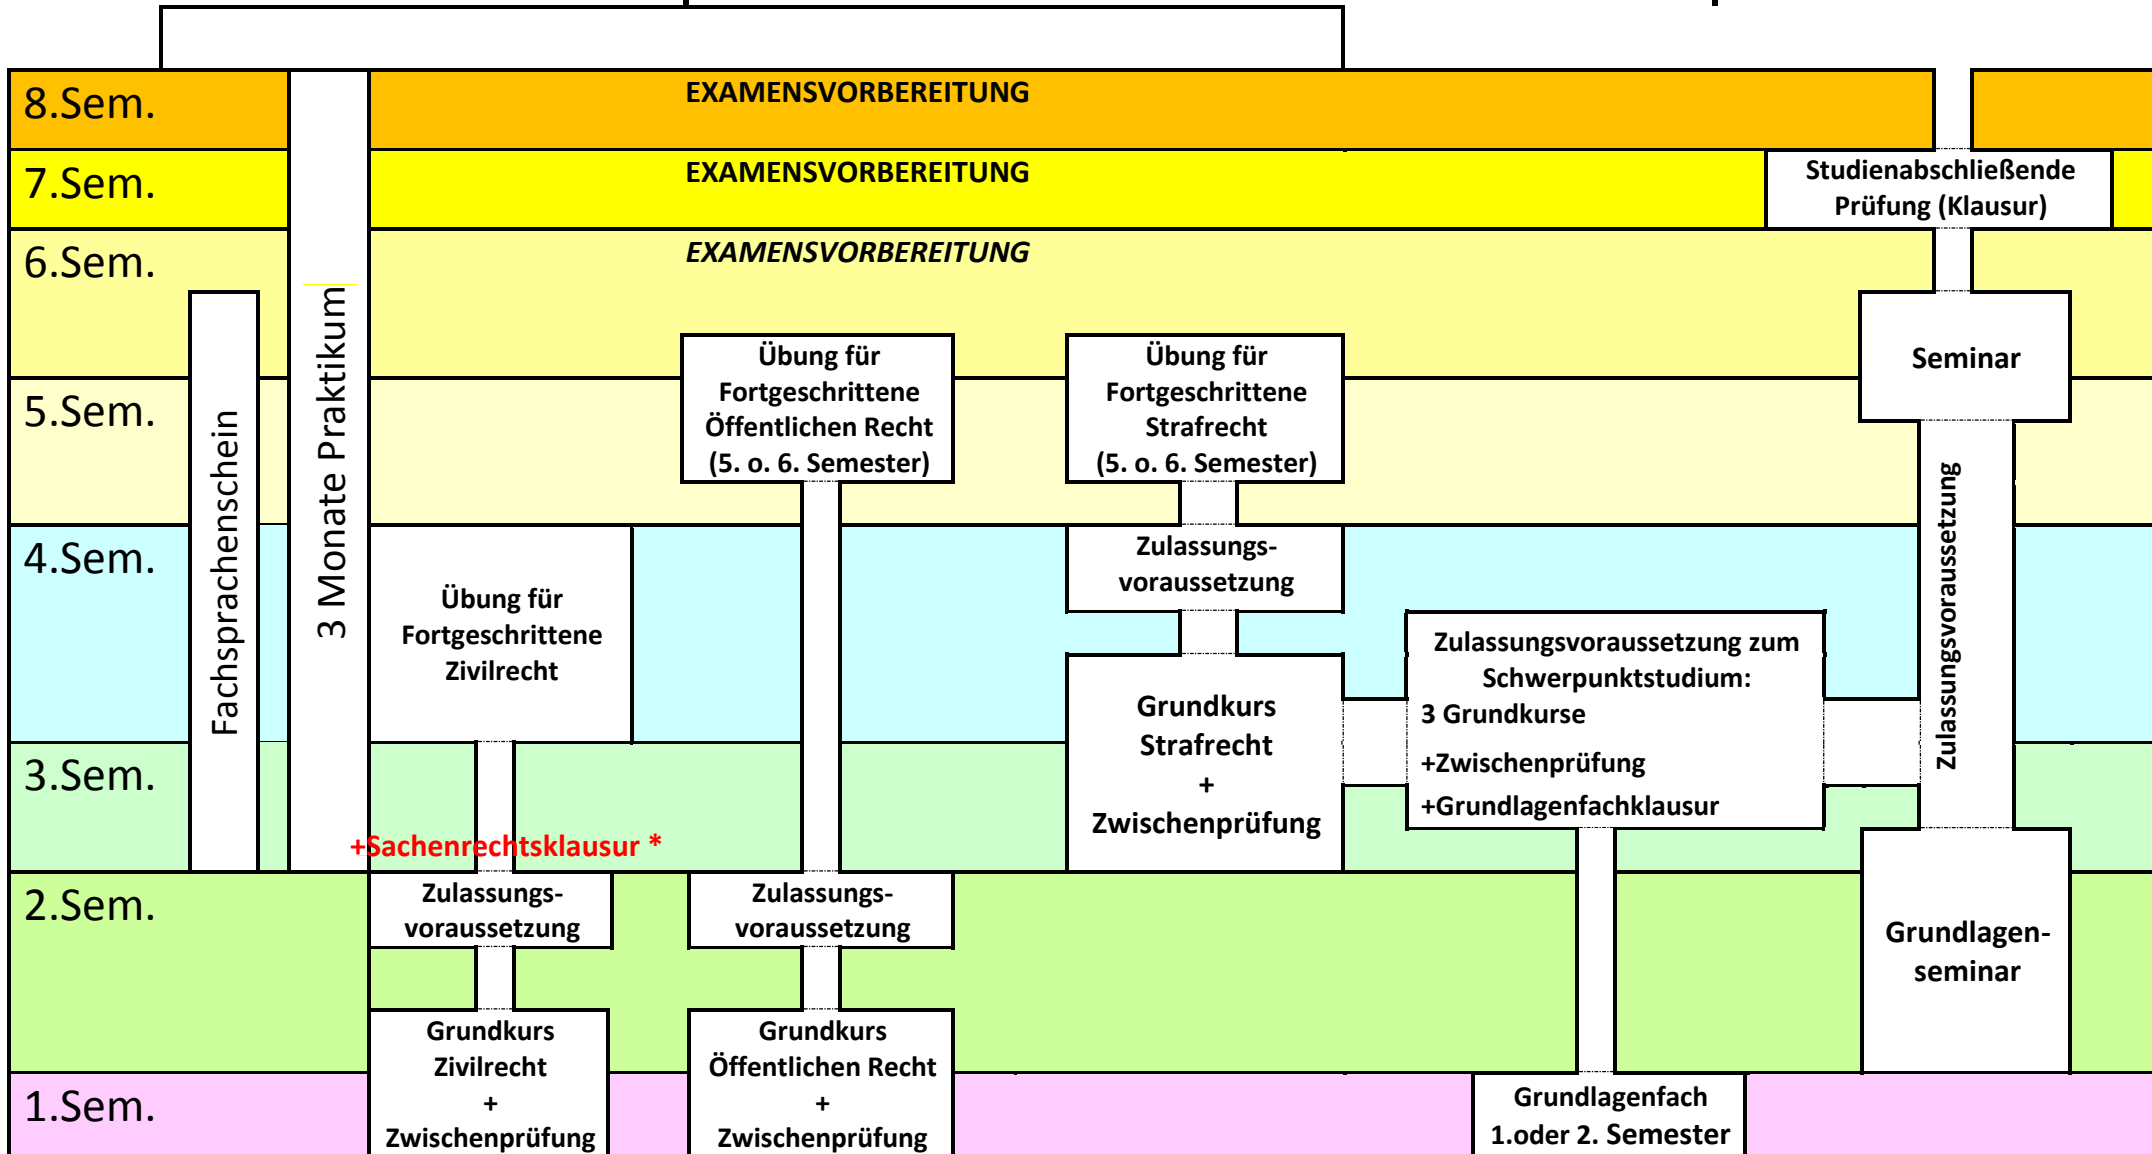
8.Sem.

EXAMENSVORBEREITUNG

7.Sem.

EXAMENSVORBEREITUNG

Studienabschließende Prüfung (Klausur)

6.Sem.

EXAMENSVORBEREITUNG

Seminar

5.Sem.

Fachsprachenschein

3 Monate Praktikum

Übung für Fortgeschrittene Öffentlichen Recht (5. o. 6. Semester)

Übung für Fortgeschrittene Strafrecht (5. o. 6. Semester)

4.Sem.

Zulassungsvoraussetzung

Zulassungsvoraussetzung

Übung für Fortgeschrittene Zivilrecht

Zulassungsvoraussetzung zum Schwerpunktstudium:
3 Grundkurse
+Zwischenprüfung
+Grundlagenfachklausur

Grundkurs Strafrecht + Zwischenprüfung

3.Sem.

+Sachenrechtsklausur *

2.Sem.

Zulassungsvoraussetzung

Zulassungsvoraussetzung

Grundlagenseminar

Grundkurs Zivilrecht + Zwischenprüfung

Grundkurs Öffentlichen Recht + Zwischenprüfung

1.Sem.

Grundlagenfach 1.oder 2. Semester